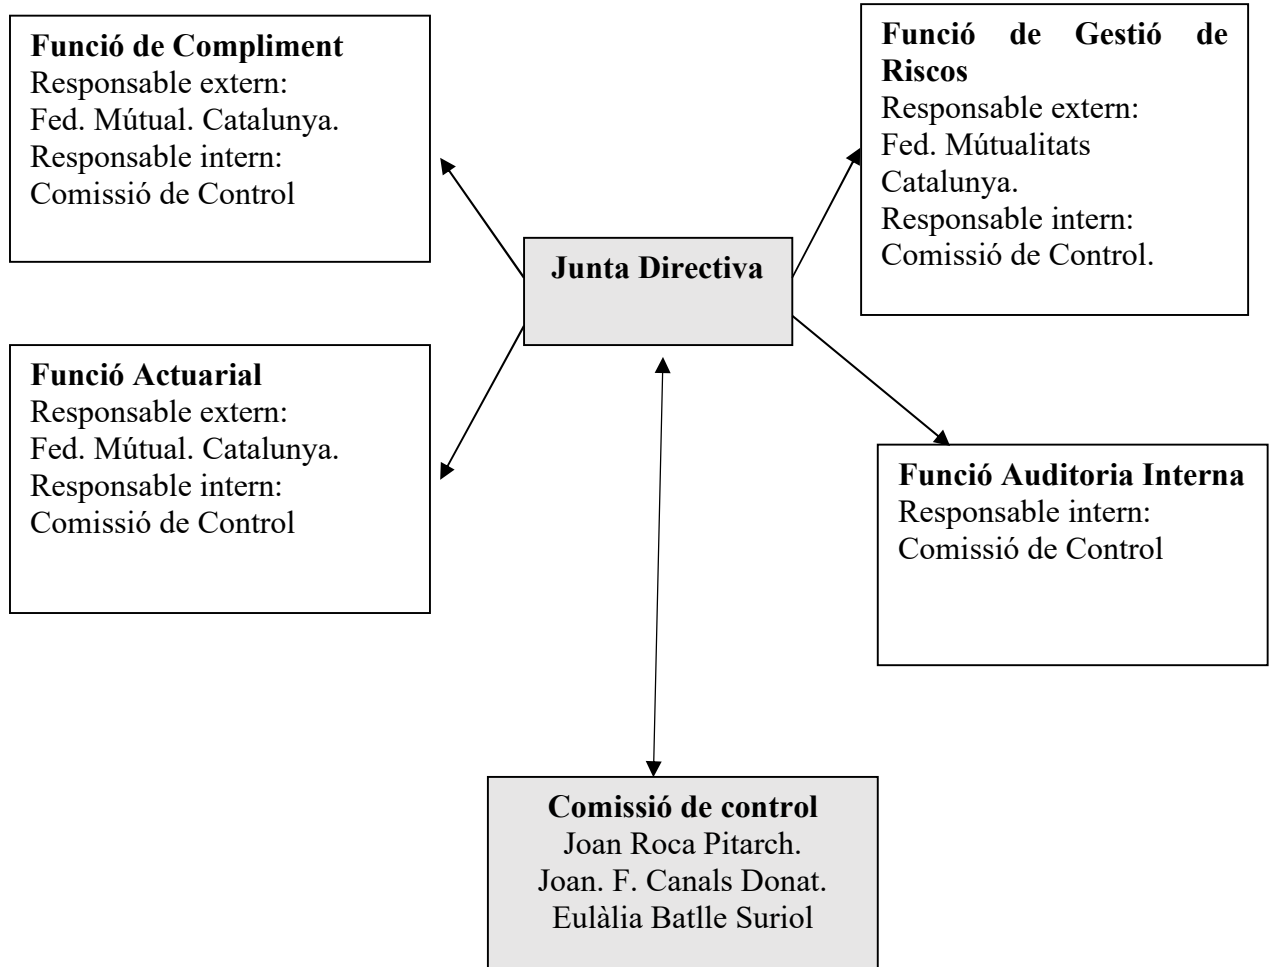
**Funció de Compliment**
Responsable extern:
Fed. Mútual. Catalunya.
Responsable intern:
Comissió de Control

**Funció de Gestió de Riscos**
Responsable extern:
Fed. Mútualitats Catalunya.
Responsable intern:
Comissió de Control.

**Junta Directiva**

**Funció Actuarial**
Responsable extern:
Fed. Mútual. Catalunya.
Responsable intern:
Comissió de Control

**Funció Auditoria Interna**
Responsable intern:
Comissió de Control

**Comissió de control**
Joan Roca Pitarch.
Joan. F. Canals Donat.
Eulàlia Batlle Suriol